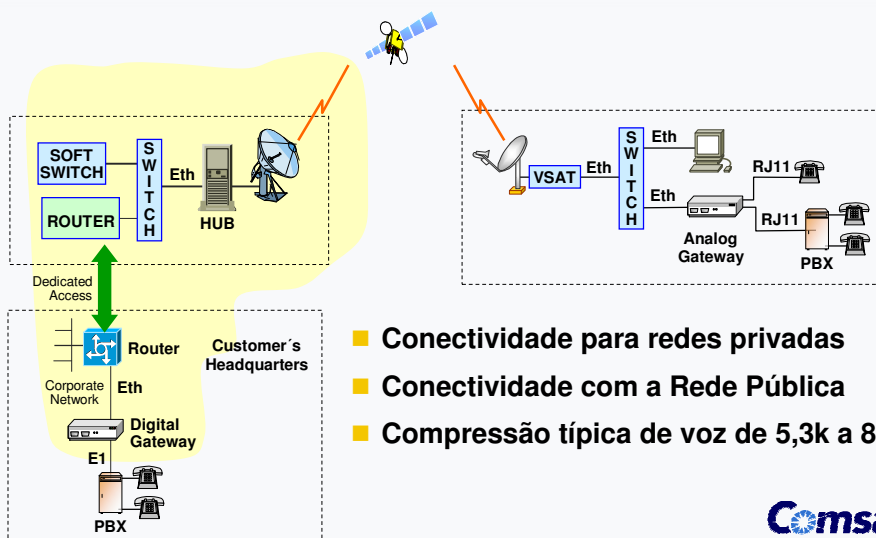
SOFT SWITCH

S W I T C H

Eth

ROUTER

HUB

VSAT

Eth

S W I T C H

Eth

Eth

RJ11

RJ11

Analog Gateway

PBX

Dedicated Access

Router

Customer´s Headquarters

Corporate Network

Eth

Digital Gateway

E1

PBX

Conectividade para redes privadas

Conectividade com a Rede Pública

Compressão típica de voz de 5,3k a 8

Comsa